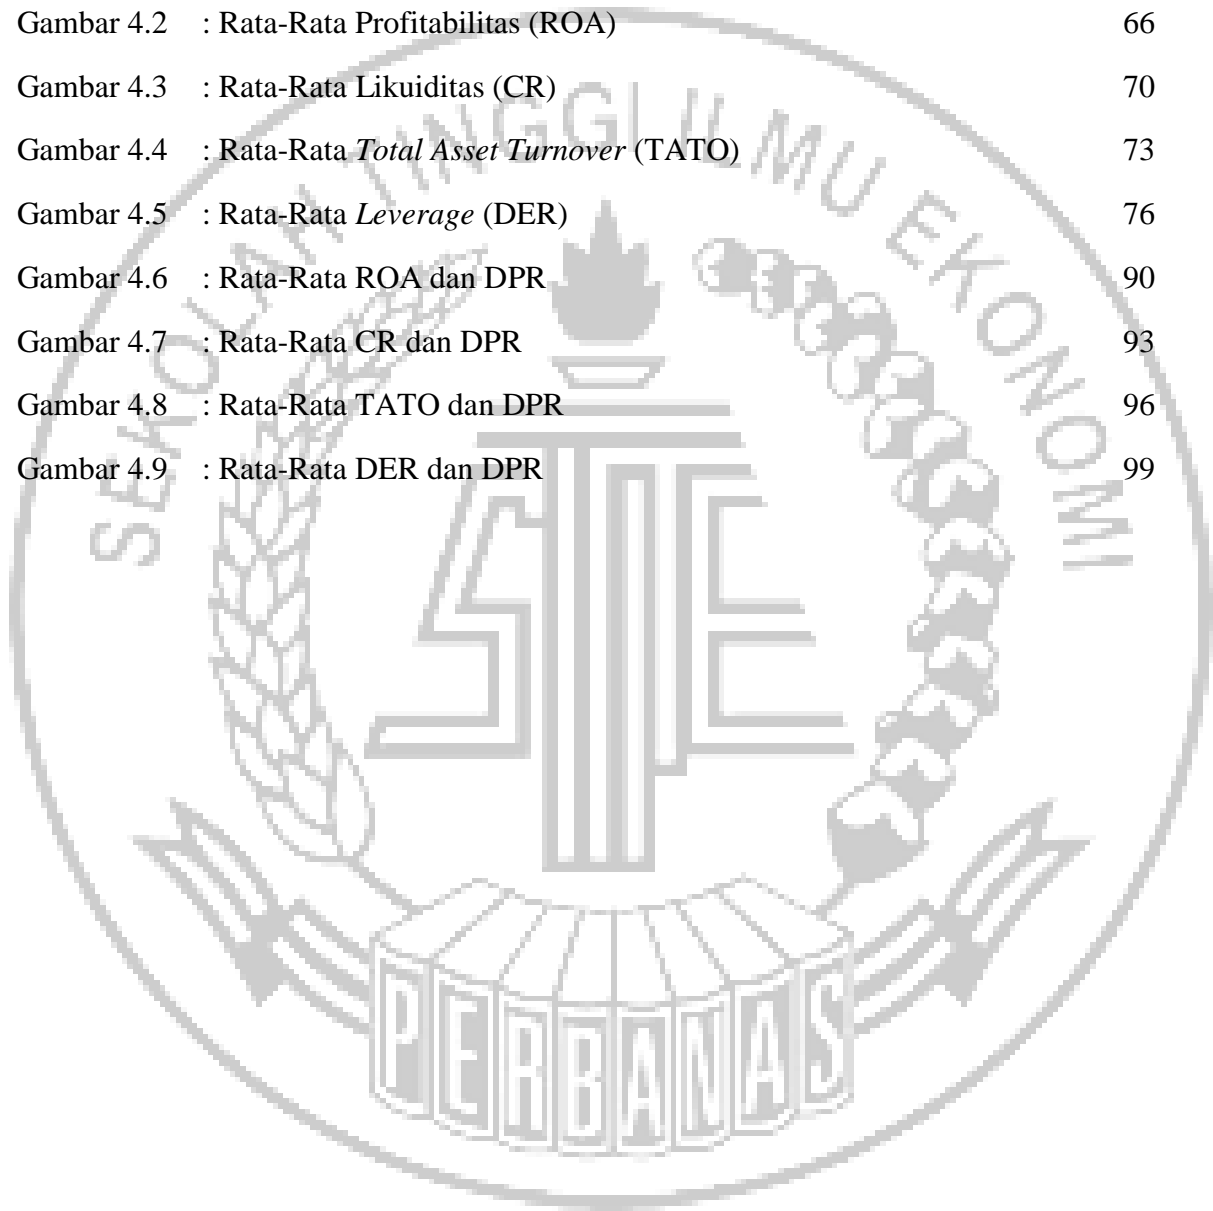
Gambar 4.2 : Rata-Rata Profitabilitas (ROA) 66

Gambar 4.3 : Rata-Rata Likuiditas (CR) 70

Gambar 4.4 : Rata-Rata *Total Asset Turnover* (TATO) 73

Gambar 4.5 : Rata-Rata *Leverage* (DER) 76

Gambar 4.6 : Rata-Rata ROA dan DPR 90

Gambar 4.7 : Rata-Rata CR dan DPR 93

Gambar 4.8 : Rata-Rata TATO dan DPR 96

Gambar 4.9 : Rata-Rata DER dan DPR 99

SEKOLAH TINGGI ILMU EKONOMI

STIE

PERBANAS